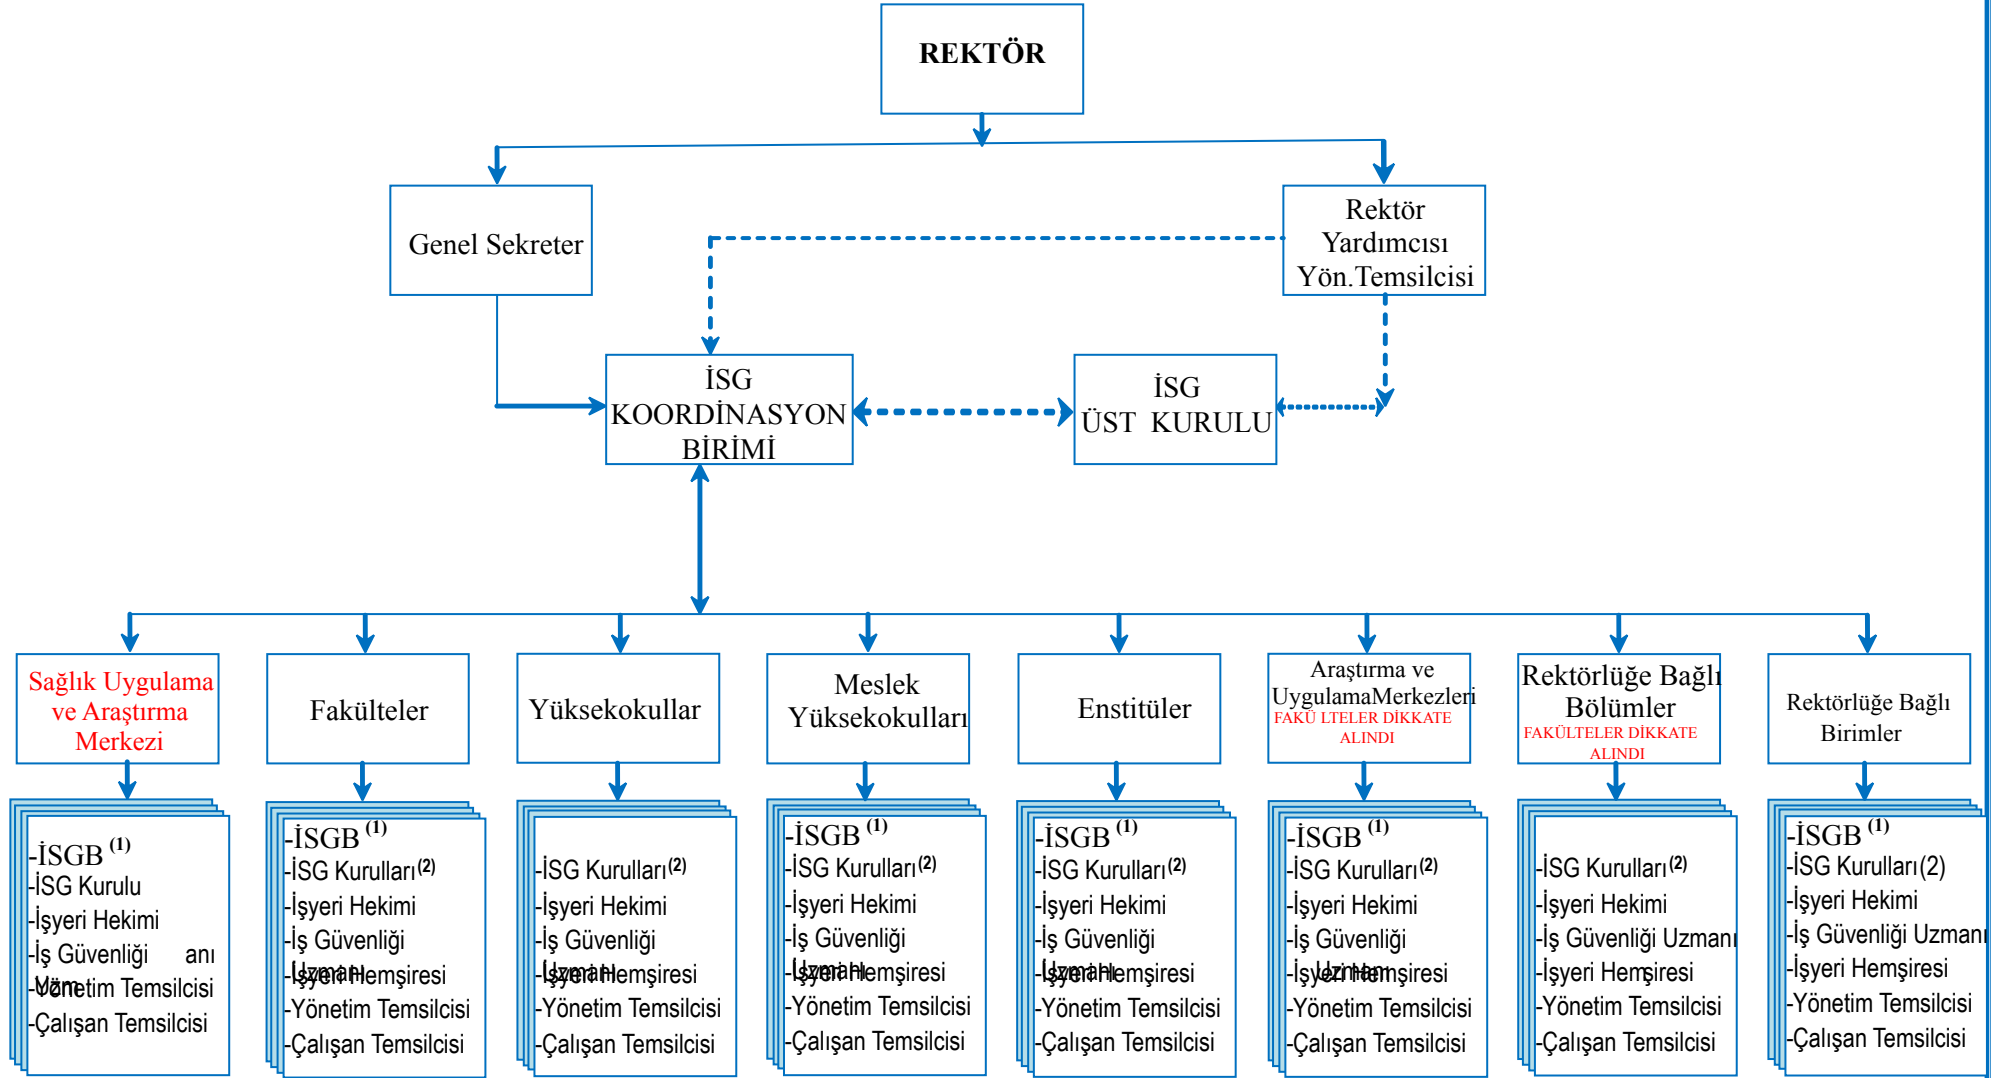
REKTÖR

Genel Sekreter

Rektör Yardımcısı Yön.Temsilcisi

İSG KOORDİNASYON BİRİMİ

İSG ÜST KURULU

Sağlık Uygulama ve Araştırma Merkezi

-İSGB $^{(1)}$
-İSG Kurulu
-İşyeri Hekimi
-İş Güvenliği anı
Uzm
-Yönetim Temsilcisi
-Çalışan Temsilcisi

Fakülteler

-İSGB $^{(1)}$
-İSG Kurulları$^{(2)}$
-İşyeri Hekimi
-İş Güvenliği
Uzmanı
-İşyeri Hemşiresi
-Yönetim Temsilcisi
-Çalışan Temsilcisi

Yüksekokullar

-İSG Kurulları$^{(2)}$
-İşyeri Hekimi
-İş Güvenliği
Uzmanı
-İşyeri Hemşiresi
-Yönetim Temsilcisi
-Çalışan Temsilcisi

Meslek Yüksekokulları

-İSGB $^{(1)}$
-İSG Kurulları$^{(2)}$
-İşyeri Hekimi
-İş Güvenliği
Uzmanı
-İşyeri Hemşiresi
-Yönetim Temsilcisi
-Çalışan Temsilcisi

Enstitüler

-İSGB $^{(1)}$
-İSG Kurulları$^{(2)}$
-İşyeri Hekimi
-İş Güvenliği
Uzmanı
-İşyeri Hemşiresi
-Yönetim Temsilcisi
-Çalışan Temsilcisi

Araştırma ve UygulamaMerkezleri
FAKÜ LTELER DİKKATE ALINDI

-İSGB $^{(1)}$
-İSG Kurulları$^{(2)}$
-İşyeri Hekimi
-İş Güvenliği
Uzmanı
-İşyeri Hemşiresi
-Yönetim Temsilcisi
-Çalışan Temsilcisi

Rektörlüğe Bağlı Bölümler
FAKÜLTELER DİKKATE ALINDI

-İSG Kurulları$^{(2)}$
-İşyeri Hekimi
-İş Güvenliği Uzmanı
-İşyeri Hemşiresi
-Yönetim Temsilcisi
-Çalışan Temsilcisi

Rektörlüğe Bağlı Birimler

-İSGB $^{(1)}$
-İSG Kurulları(2)
-İşyeri Hekimi
-İş Güvenliği Uzmanı
-İşyeri Hemşiresi
-Yönetim Temsilcisi
-Çalışan Temsilcisi